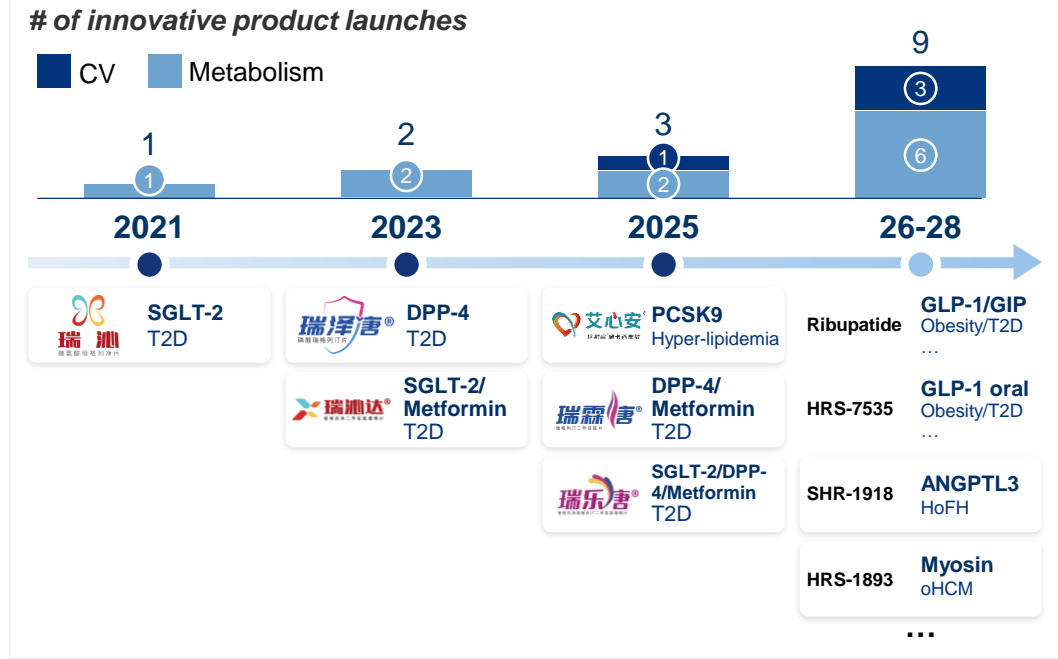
# of innovative product launches

CV Metabolism

1
1
2
2
3
1
2
9
3
6

2021
2023
2025
26-28

瑞沁
SGLT-2
T2D

瑞泽唐®
DPP-4
T2D

瑞沁达®
SGLT-2/ Metformin
T2D

艾心安®
PCSK9
Hyper-lipidemia

瑞霖唐®
DPP-4/ Metformin
T2D

瑞乐唐®
SGLT-2/DPP-4/Metformin
T2D

Ribupatide
GLP-1/GIP
Obesity/T2D
…

HRS-7535
GLP-1 oral
Obesity/T2D
…

SHR-1918
ANGPTL3
HoFH

HRS-1893
Myosin
oHCM

…